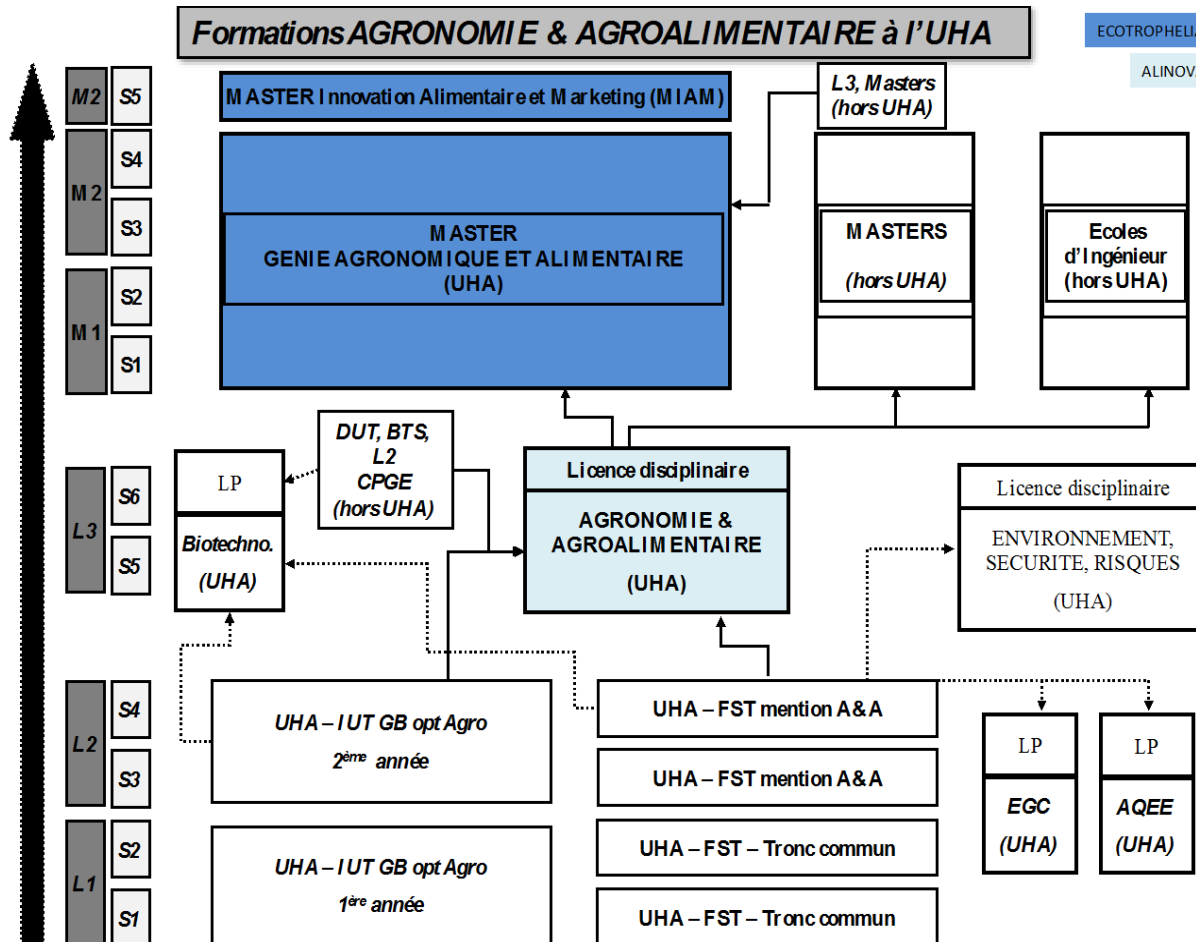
Formations AGRONOMIE & AGROALIMENTAIRE à l'UHA

ECOTROPHELIA

ALINOV

M2 S5

M2 S4 S3

M1 S2 S1

L3 S6 S5

L2 S4 S3

L1 S2 S1

MASTER Innovation Alimentaire et Marketing (MIAM)

L3, Masters (hors UHA)

MASTER
GENIE AGRONOMIQUE ET ALIMENTAIRE
(UHA)

MASTERS

(hors UHA)

Ecoles d'Ingénieur (hors UHA)

DUT, BTS, L2 CPGE (hors UHA)

LP

Biotechno.

(UHA)

Licence disciplinaire

AGRONOMIE & AGROALIMENTAIRE

(UHA)

Licence disciplinaire

ENVIRONNEMENT, SECURITE, RISQUES

(UHA)

UHA – IUT GB opt Agro
2$^{ème}$ année

UHA – FST mention A&A

UHA – FST mention A&A

LP

EGC

(UHA)

LP

AQEE

(UHA)

UHA – IUT GB opt Agro
1$^{ère}$ année

UHA – FST – Tronc commun

UHA – FST – Tronc commun